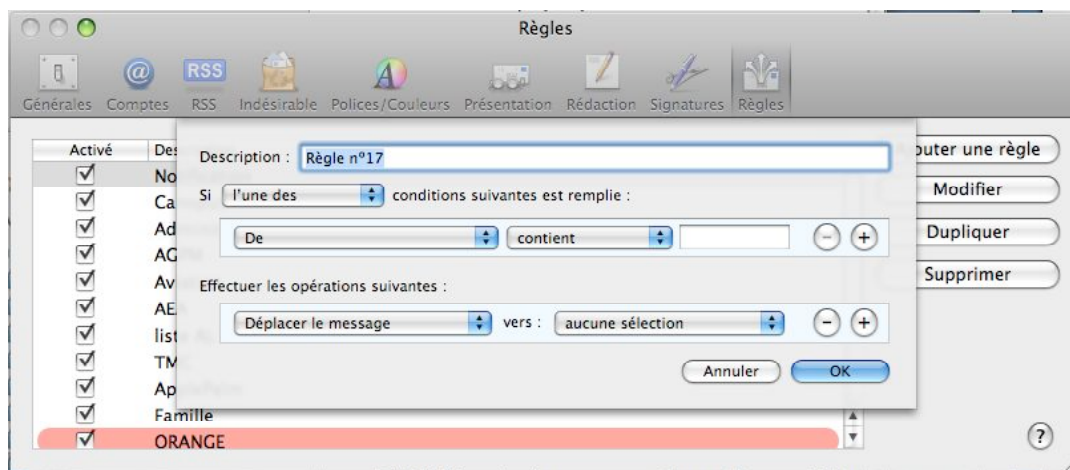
Règles

Générales Comptes RSS Indésirable Polices/Couleurs Présentation Rédaction Signatures Règles

| Activé | Des |
|---|---|
| ☑ | No |
| ☑ | Ca |
| ☑ | Ad |
| ☑ | AG |
| ☑ | Av |
| ☑ | AE |
| ☑ | list |
| ☑ | TM |
| ☑ | Ap |
| ☑ | Famille |
| ☑ | ORANGE |

outer une règle
Modifier
Dupliquer
Supprimer

Description : Règle nº17

Si l'une des conditions suivantes est remplie :

De contient

Effectuer les opérations suivantes :

Déplacer le message vers : aucune sélection

Annuler OK

?